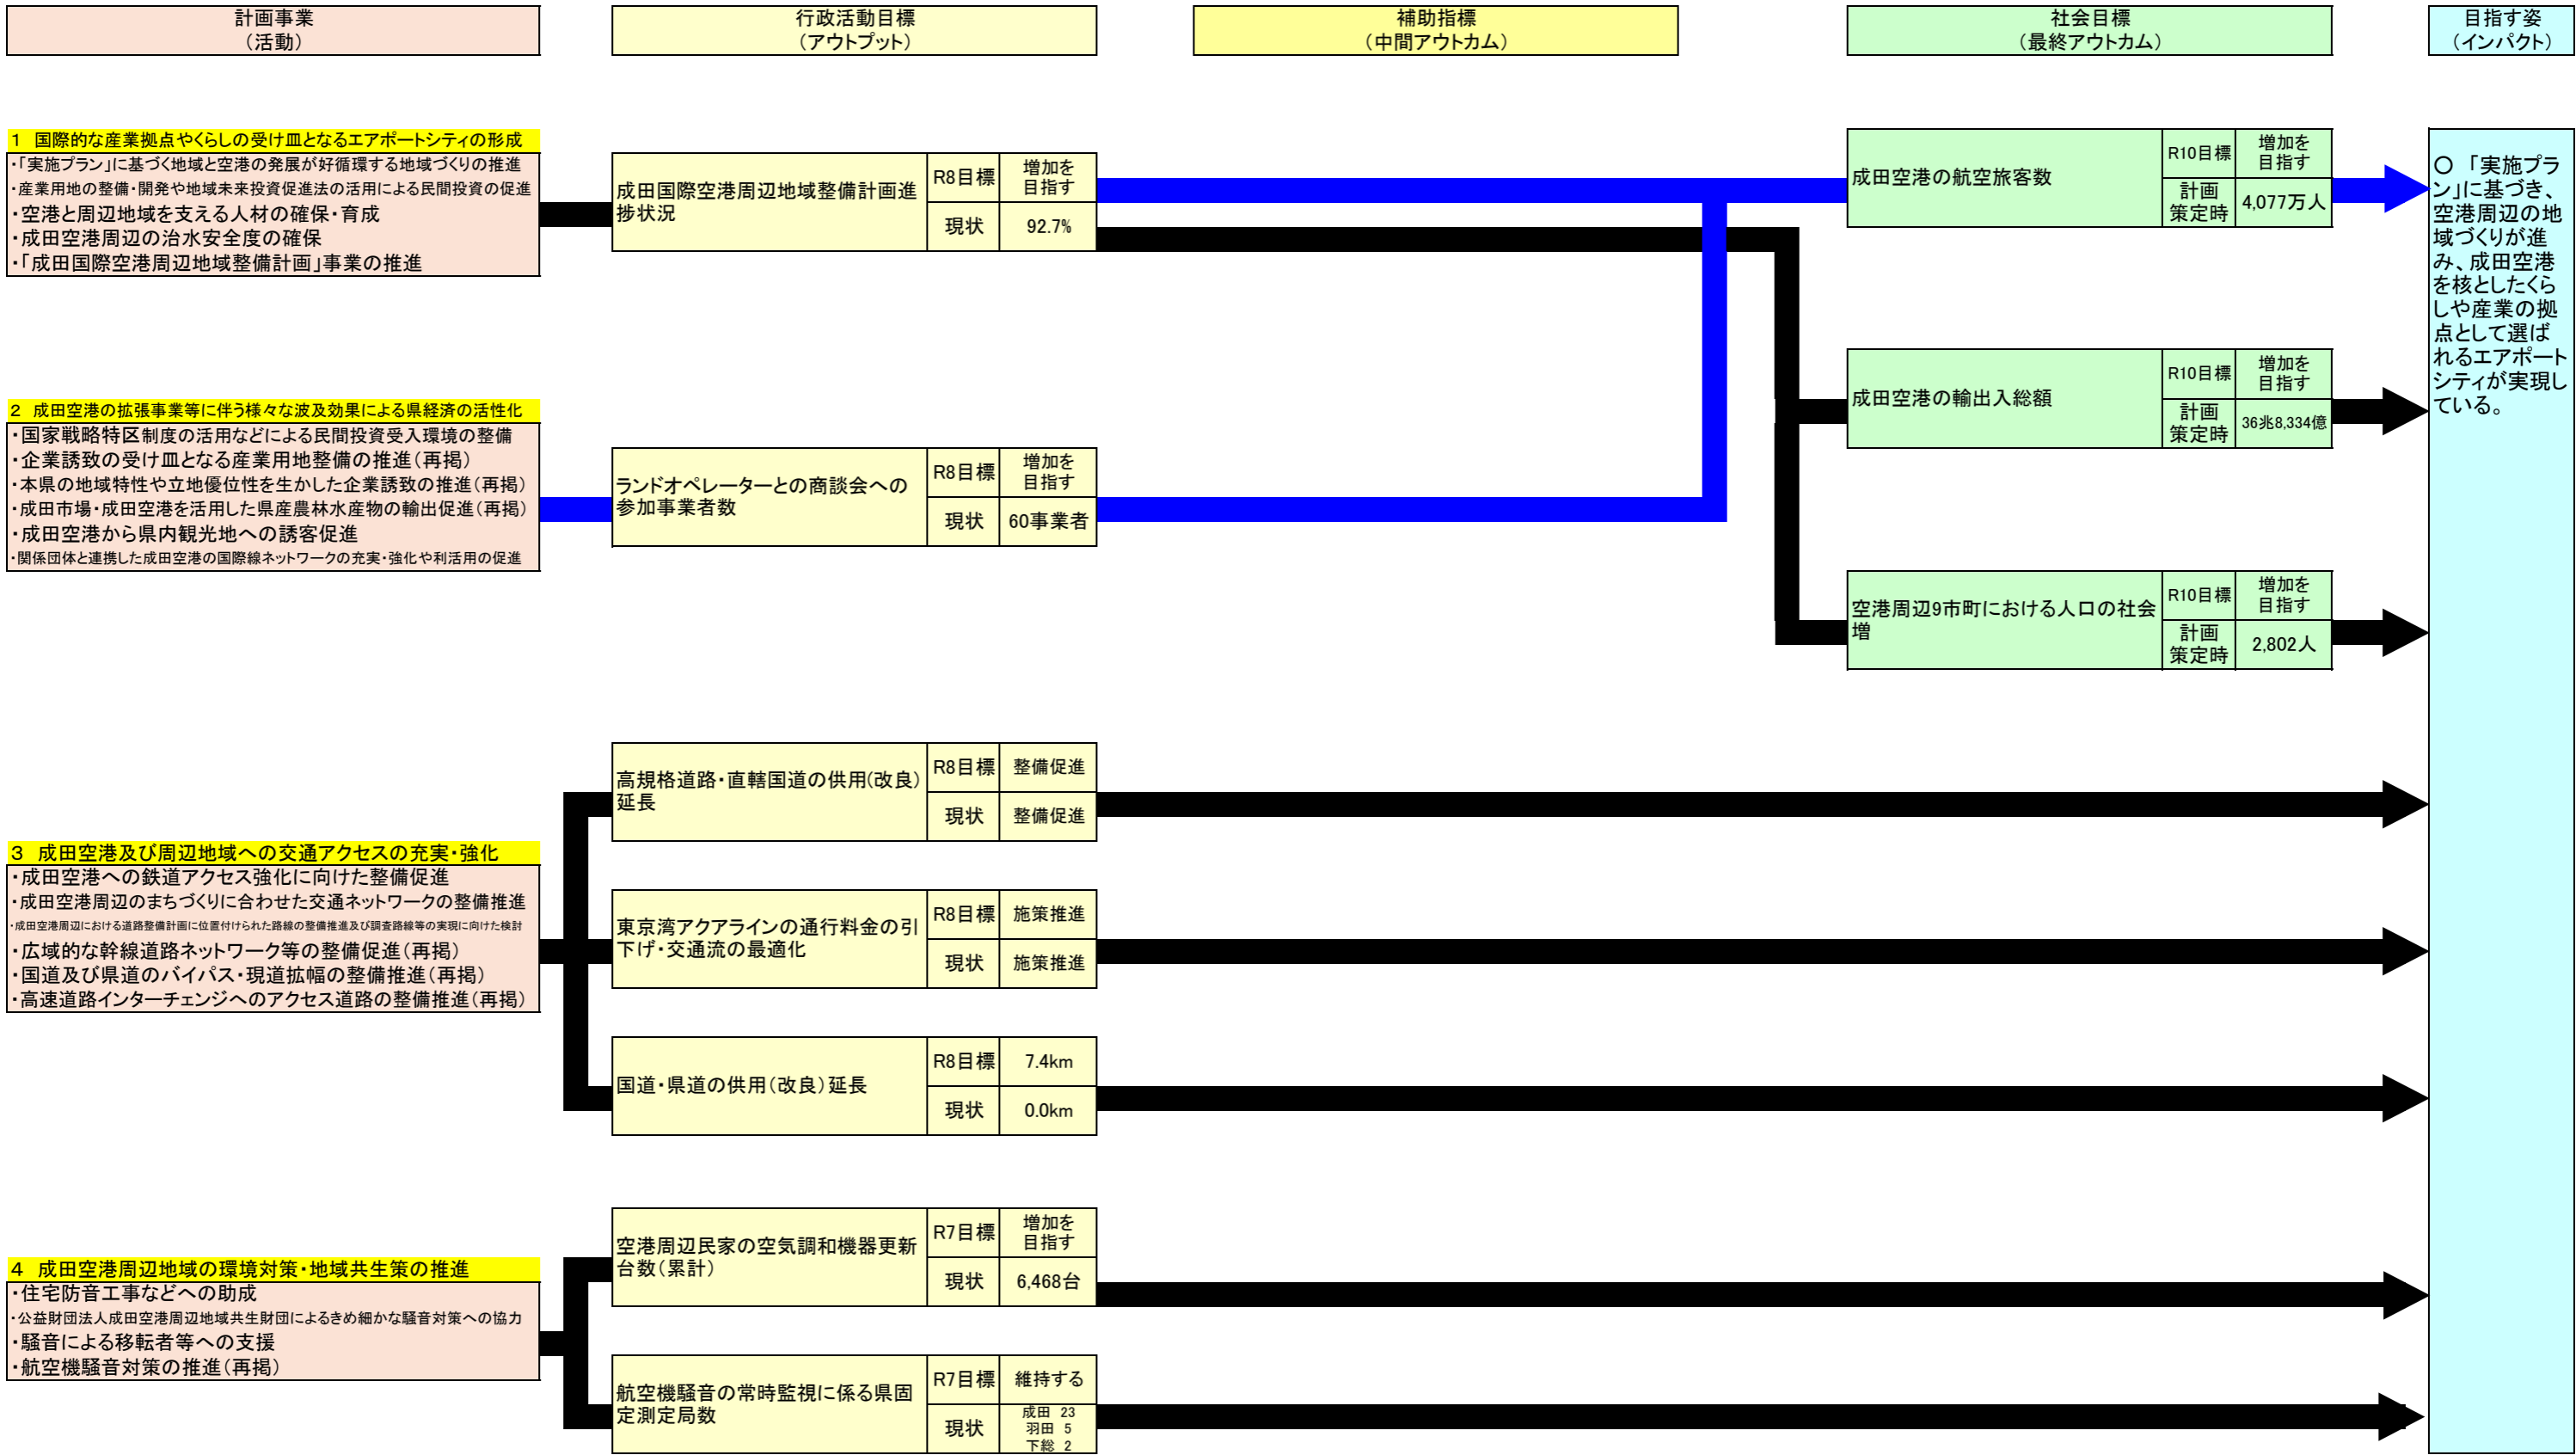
計画事業
（活動）

行政活動目標
（アウトプット）

補助指標
（中間アウトカム）

社会目標
（最終アウトカム）

目指す姿
（インパクト）

1 国際的な産業拠点やくらしの受け皿となるエアポートシティの形成
・「実施プラン」に基づく地域と空港の発展が好循環する地域づくりの推進
・産業用地の整備・開発や地域未来投資促進法の活用による民間投資の促進
・空港と周辺地域を支える人材の確保・育成
・成田空港周辺の治水安全度の確保
・「成田国際空港周辺地域整備計画」事業の推進

| 成田国際空港周辺地域整備計画進捗状況 | R8目標 | 増加を目指す |
|---|---|---|
| | 現状 | 92.7% |

2 成田空港の拡張事業等に伴う様々な波及効果による県経済の活性化
・国家戦略特区制度の活用などによる民間投資受入環境の整備
・企業誘致の受け皿となる産業用地整備の推進（再掲）
・本県の地域特性や立地優位性を生かした企業誘致の推進（再掲）
・成田市場・成田空港を活用した県産農林水産物の輸出促進（再掲）
・成田空港から県内観光地への誘客促進
・関係団体と連携した成田空港の国際線ネットワークの充実・強化や利活用の促進

| ランドオペレーターとの商談会への参加事業者数 | R8目標 | 増加を目指す |
|---|---|---|
| | 現状 | 60事業者 |

| 成田空港の航空旅客数 | R10目標 | 増加を目指す |
|---|---|---|
| | 計画策定時 | 4,077万人 |

| 成田空港の輸出入総額 | R10目標 | 増加を目指す |
|---|---|---|
| | 計画策定時 | 36兆8,334億 |

| 空港周辺9市町における人口の社会増 | R10目標 | 増加を目指す |
|---|---|---|
| | 計画策定時 | 2,802人 |

○「実施プラン」に基づき、空港周辺の地域づくりが進み、成田空港を核としたくらしや産業の拠点として選ばれるエアポートシティが実現している。

3 成田空港及び周辺地域への交通アクセスの充実・強化
・成田空港への鉄道アクセス強化に向けた整備促進
・成田空港周辺のまちづくりに合わせた交通ネットワークの整備推進
・成田空港周辺における道路整備計画に位置付けられた路線の整備推進及び調査路線等の実現に向けた検討
・広域的な幹線道路ネットワーク等の整備促進（再掲）
・国道及び県道のバイパス・現道拡幅の整備推進（再掲）
・高速道路インターチェンジへのアクセス道路の整備推進（再掲）

| 高規格道路・直轄国道の供用(改良)延長 | R8目標 | 整備促進 |
|---|---|---|
| | 現状 | 整備促進 |

| 東京湾アクアラインの通行料金の引下げ・交通流の最適化 | R8目標 | 施策推進 |
|---|---|---|
| | 現状 | 施策推進 |

| 国道・県道の供用（改良）延長 | R8目標 | 7.4km |
|---|---|---|
| | 現状 | 0.0km |

4 成田空港周辺地域の環境対策・地域共生策の推進
・住宅防音工事などへの助成
・公益財団法人成田空港周辺地域共生財団によるきめ細かな騒音対策への協力
・騒音による移転者等への支援
・航空機騒音対策の推進（再掲）

| 空港周辺民家の空気調和機器更新台数（累計） | R7目標 | 増加を目指す |
|---|---|---|
| | 現状 | 6,468台 |

| 航空機騒音の常時監視に係る県固定測定局数 | R7目標 | 維持する |
|---|---|---|
| | 現状 | 成田 23 羽田 5 下総 2 |